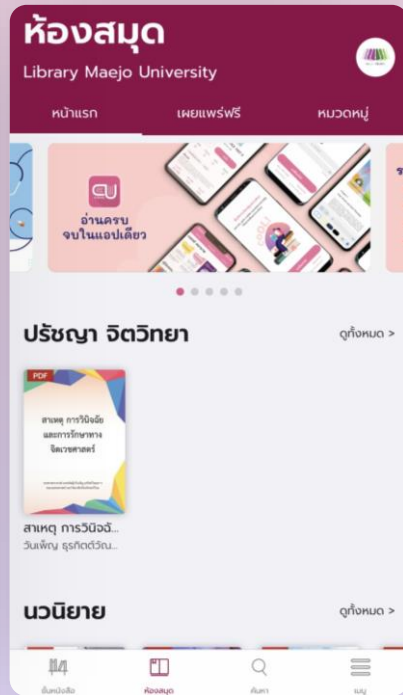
ห้องสมุด
Library Maejo University

หน้าแรก
เผยแพร่ฟรี
หมวดหมู่

อ่านครบ
จบในแอปเดียว

ปรัชญา จิตวิทยา
ดูทั้งหมด >

PDF
สาเหตุ การวินิจฉัย และการรักษาทาง จิตเวชศาสตร์

สาเหตุ การวินิจฉั...
วันเพ็ญ ธุรกิตต์วัณ...

นวนิยาย
ดูทั้งหมด >

ชั้นหนังสือ
ห้องสมุด
ค้นหา
เมนู